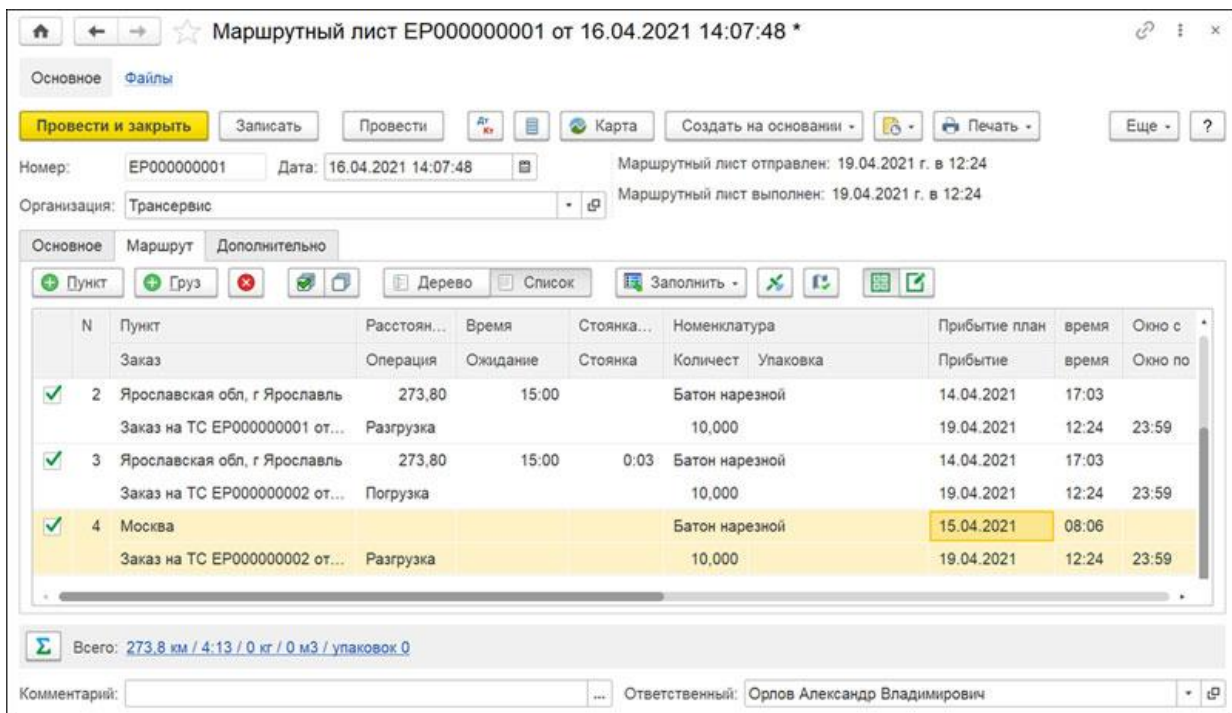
Маршрутный лист ЕР000000001 от 16.04.2021 14:07:48 *

Основное Файлы

Провести и закрыть Записать Провести Карта Создать на основании Печать Еще ?

Номер: ЕР000000001 Дата: 16.04.2021 14:07:48

Маршрутный лист отправлен: 19.04.2021 г. в 12:24

Маршрутный лист выполнен: 19.04.2021 г. в 12:24

Организация: Трансервис

Основное Маршрут Дополнительно

Пункт Груз Дерево Список Заполнить

| | N | Пункт / Заказ | Расстоян... / Операция | Время / Ожидание | Стоянка... / Стоянка | Номенклатура / Количест Упаковка | Прибытие план / Прибытие | время / время | Окно с / Окно по |
|---|---|---|---|---|---|---|---|---|---|
| ✓ | 2 | Ярославская обл, г Ярославль | 273,80 | 15:00 | | Батон нарезной | 14.04.2021 | 17:03 | |
| | | Заказ на ТС ЕР000000001 от... | Разгрузка | | | 10,000 | 19.04.2021 | 12:24 | 23:59 |
| ✓ | 3 | Ярославская обл, г Ярославль | 273,80 | 15:00 | 0:03 | Батон нарезной | 14.04.2021 | 17:03 | |
| | | Заказ на ТС ЕР000000002 от... | Погрузка | | | 10,000 | 19.04.2021 | 12:24 | 23:59 |
| ✓ | 4 | Москва | | | | Батон нарезной | 15.04.2021 | 08:06 | |
| | | Заказ на ТС ЕР000000002 от... | Разгрузка | | | 10,000 | 19.04.2021 | 12:24 | 23:59 |

Σ Всего: 273,8 км / 4:13 / 0 кг / 0 м3 / упаковок 0

Комментарий: ... Ответственный: Орлов Александр Владимирович